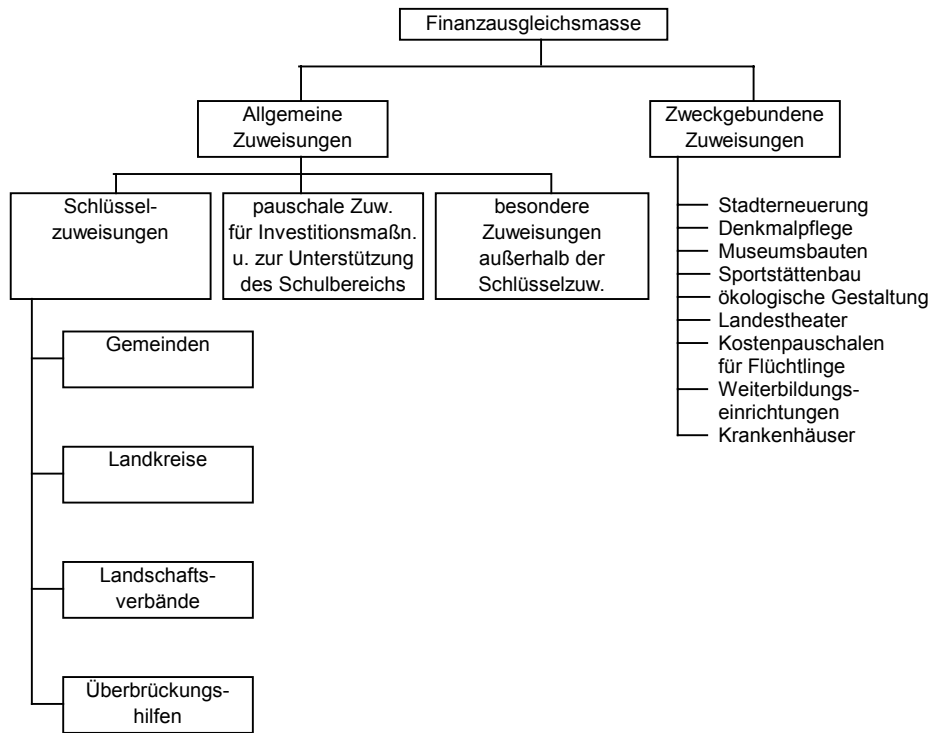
Finanzausgleichsmasse

Allgemeine Zuweisungen

Zweckgebundene Zuweisungen

Schlüsselzuweisungen

pauschale Zuw. für Investitionsmaßn. u. zur Unterstützung des Schulbereichs

besondere Zuweisungen außerhalb der Schlüsselzuw.

Stadterneuerung
Denkmalpflege
Museumsbauten
Sportstättenbau
ökologische Gestaltung
Landestheater
Kostenpauschalen für Flüchtlinge
Weiterbildungseinrichtungen
Krankenhäuser

Gemeinden

Landkreise

Landschaftsverbände

Überbrückungshilfen